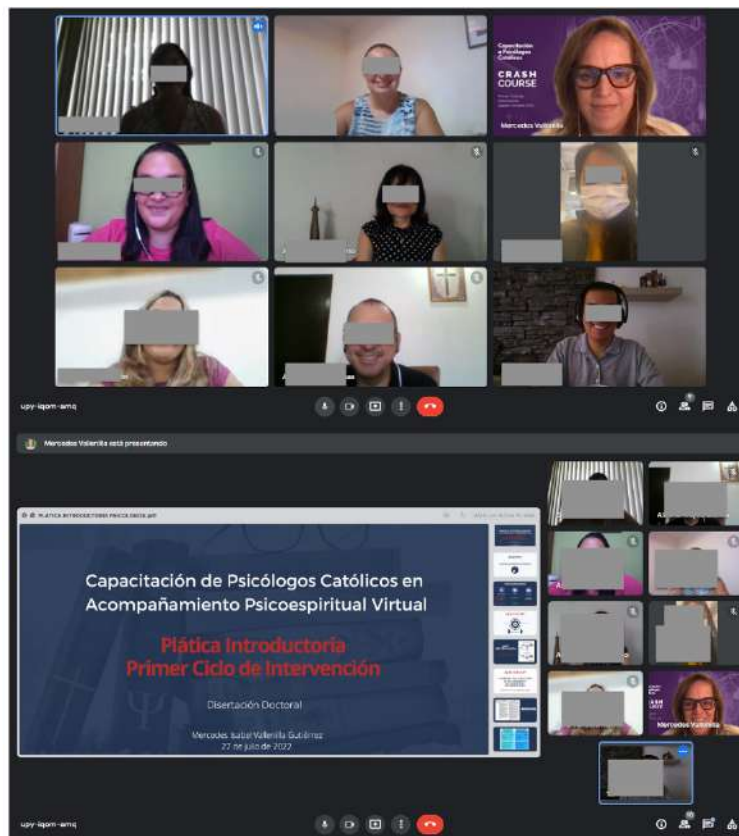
Capacitación a Psicólogos Católicos

CRASH COURSE

Mercedes Vallenilla

upy-iqom-amq

Mercedes Vallenilla está presentando

PLÁTICA INTRODUCTORIA PRESENTACIÓN.pdf

Capacitación de Psicólogos Católicos en Acompañamiento Psicoespiritual Virtual

Plática Introductoria
Primer Ciclo de Intervención

Disertación Doctoral

Mercedes Isabel Vallenilla Gutiérrez
22 de julio de 2022

Mercedes Vallenilla

upy-iqom-amq